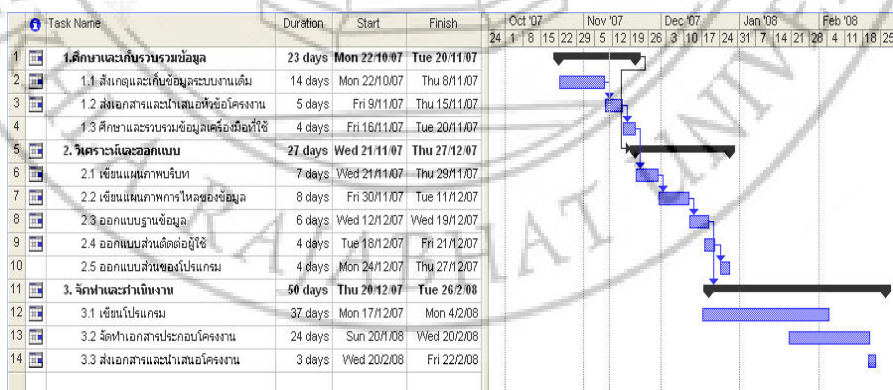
| | Task Name | Duration | Start | Finish |
|---|---|---|---|---|
| 1 | 1.ศึกษาและเก็บรวบรวมข้อมูล | 23 days | Mon 22/10/07 | Tue 20/11/07 |
| 2 | 1.1 สังเกตุและเก็บข้อมูลระบบงานเดิม | 14 days | Mon 22/10/07 | Thu 8/11/07 |
| 3 | 1.2 ส่งเอกสารและนำเสนอหัวข้อโครงงาน | 5 days | Fri 9/11/07 | Thu 15/11/07 |
| 4 | 1.3 ศึกษาและรวบรวมข้อมูลเครื่องมือที่ใช้ | 4 days | Fri 16/11/07 | Tue 20/11/07 |
| 5 | 2. วิเคราะห์และออกแบบ | 27 days | Wed 21/11/07 | Thu 27/12/07 |
| 6 | 2.1 เขียนแผนภาพบริบท | 7 days | Wed 21/11/07 | Thu 29/11/07 |
| 7 | 2.2 เขียนแผนภาพการไหลของข้อมูล | 8 days | Fri 30/11/07 | Tue 11/12/07 |
| 8 | 2.3 ออกแบบฐานข้อมูล | 6 days | Wed 12/12/07 | Wed 19/12/07 |
| 9 | 2.4 ออกแบบส่วนติดต่อผู้ใช้ | 4 days | Tue 18/12/07 | Fri 21/12/07 |
| 10 | 2.5 ออกแบบส่วนของโปรแกรม | 4 days | Mon 24/12/07 | Thu 27/12/07 |
| 11 | 3. จัดทำและดำเนินงาน | 50 days | Thu 20/12/07 | Tue 26/2/08 |
| 12 | 3.1 เขียนโปรแกรม | 37 days | Mon 17/12/07 | Mon 4/2/08 |
| 13 | 3.2 จัดทำเอกสารประกอบโครงงาน | 24 days | Sun 20/1/08 | Wed 20/2/08 |
| 14 | 3.3 ส่งเอกสารและนำเสนอโครงงาน | 3 days | Wed 20/2/08 | Fri 22/2/08 |

Oct '07 | Nov '07 | Dec '07 | Jan '08 | Feb '08
24 | 1 | 8 | 15 | 22 | 29 | 5 | 12 | 19 | 26 | 3 | 10 | 17 | 24 | 31 | 7 | 14 | 21 | 28 | 4 | 11 | 18 | 25